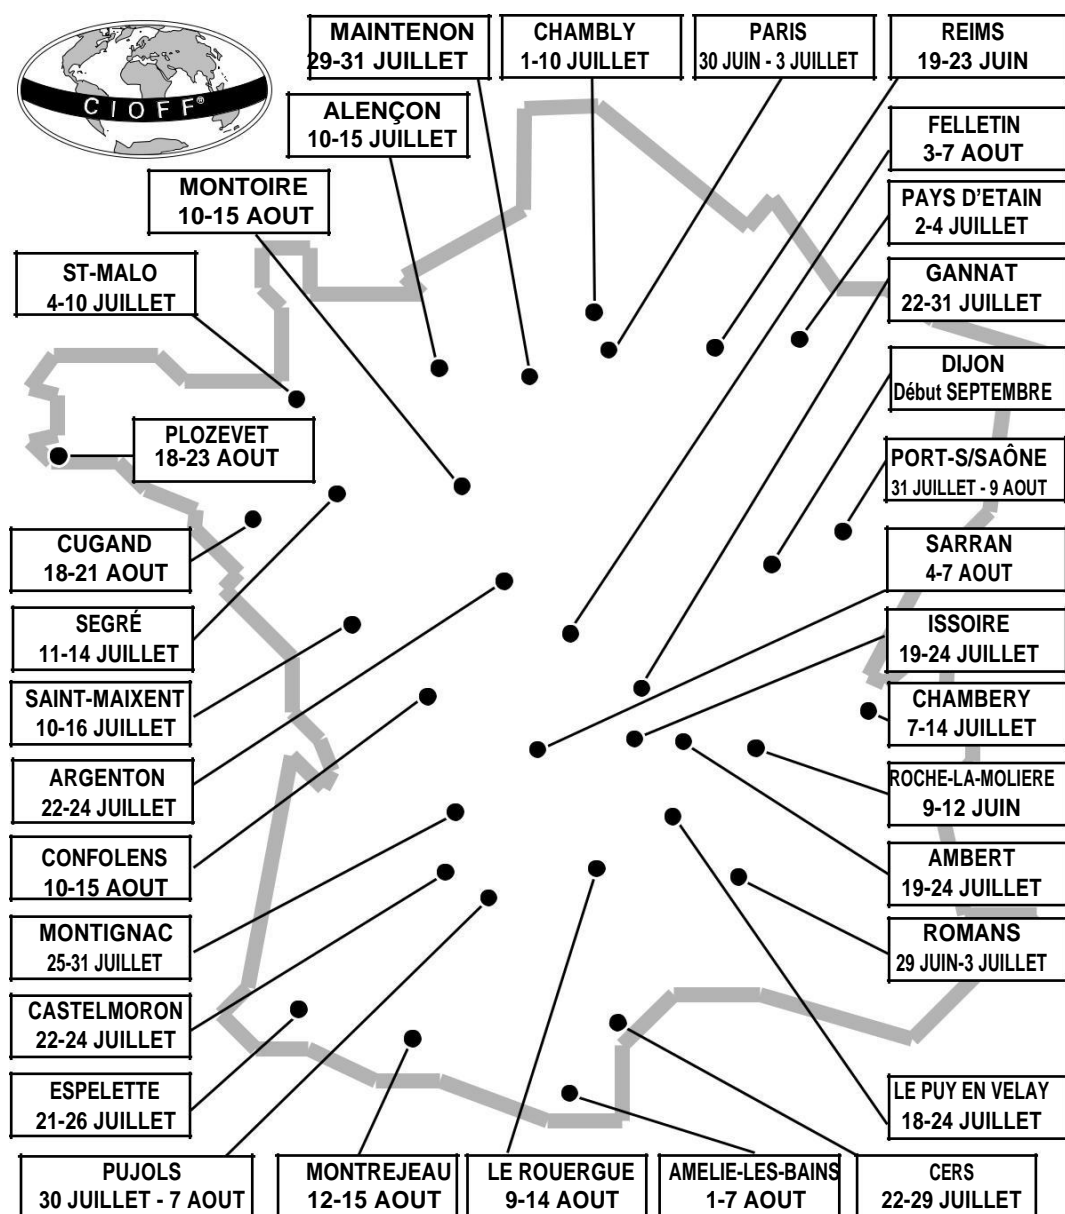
CIOFF®

MAINTENON
29-31 JUILLET

CHAMBLY
1-10 JUILLET

PARIS
30 JUIN - 3 JUILLET

REIMS
19-23 JUIN

ALENÇON
10-15 JUILLET

FELLETIN
3-7 AOUT

MONTOIRE
10-15 AOUT

PAYS D'ETAIN
2-4 JUILLET

ST-MALO
4-10 JUILLET

GANNAT
22-31 JUILLET

DIJON
Début SEPTEMBRE

PLOZEVET
18-23 AOUT

PORT-S/SAÔNE
31 JUILLET - 9 AOUT

CUGAND
18-21 AOUT

SARRAN
4-7 AOUT

SEGRÉ
11-14 JUILLET

ISSOIRE
19-24 JUILLET

SAINT-MAIXENT
10-16 JUILLET

CHAMBERY
7-14 JUILLET

ARGENTON
22-24 JUILLET

ROCHE-LA-MOLIERE
9-12 JUIN

CONFOLENS
10-15 AOUT

AMBERT
19-24 JUILLET

MONTIGNAC
25-31 JUILLET

ROMANS
29 JUIN-3 JUILLET

CASTELMORON
22-24 JUILLET

ESPELETTE
21-26 JUILLET

LE PUY EN VELAY
18-24 JUILLET

PUJOLS
30 JUILLET - 7 AOUT

MONTREJEAU
12-15 AOUT

LE ROUERGUE
9-14 AOUT

AMELIE-LES-BAINS
1-7 AOUT

CERS
22-29 JUILLET